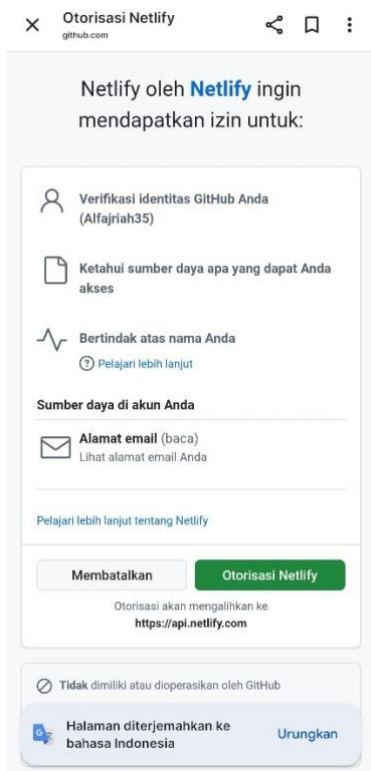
Otorisasi Netlify
github.com

Netlify oleh Netlify ingin mendapatkan izin untuk:

Verifikasi identitas GitHub Anda (Alfajriah35)

Ketahui sumber daya apa yang dapat Anda akses

Bertindak atas nama Anda

Pelajari lebih lanjut

Sumber daya di akun Anda

Alamat email (baca)
Lihat alamat email Anda

Pelajari lebih lanjut tentang Netlify

Membatalkan

Otorisasi Netlify

Otorisasi akan mengalihkan ke
https://api.netlify.com

Tidak dimiliki atau dioperasikan oleh GitHub

Halaman diterjemahkan ke bahasa Indonesia

Urungkan